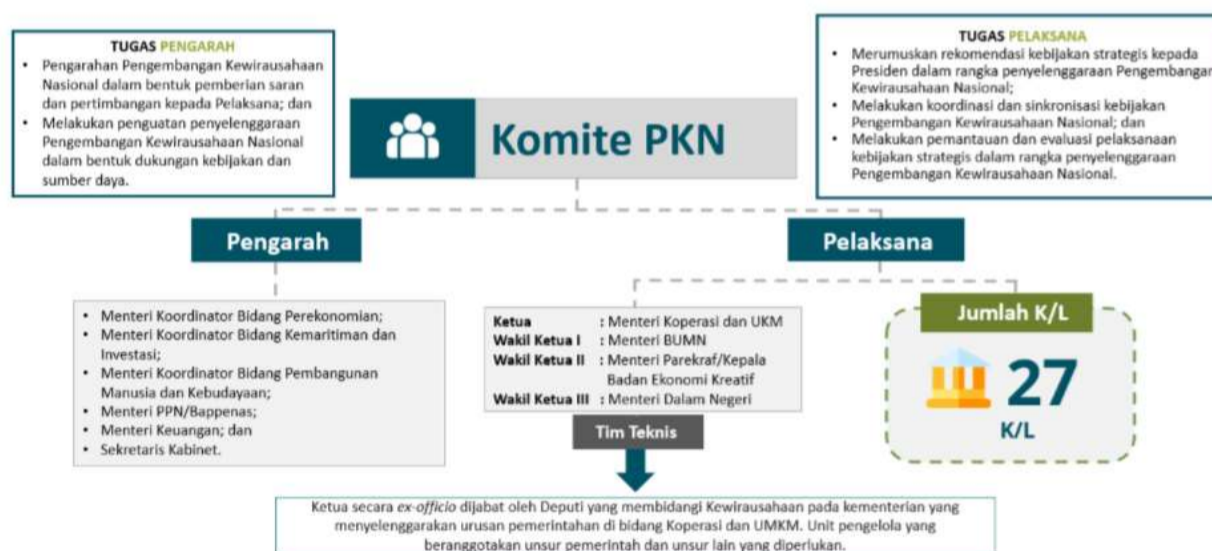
TUGAS PENGARAH
• Pengarahan Pengembangan Kewirausahaan Nasional dalam bentuk pemberian saran dan pertimbangan kepada Pelaksana; dan
• Melakukan penguatan penyelenggaraan Pengembangan Kewirausahaan Nasional dalam bentuk dukungan kebijakan dan sumber daya.

Komite PKN

TUGAS PELAKSANA
• Merumuskan rekomendasi kebijakan strategis kepada Presiden dalam rangka penyelenggaraan Pengembangan Kewirausahaan Nasional;
• Melakukan koordinasi dan sinkronisasi kebijakan Pengembangan Kewirausahaan Nasional; dan
• Melakukan pemantauan dan evaluasi pelaksanaan kebijakan strategis dalam rangka penyelenggaraan Pengembangan Kewirausahaan Nasional.

Pengarah

Pelaksana

• Menteri Koordinator Bidang Perekonomian;
• Menteri Koordinator Bidang Kemaritiman dan Investasi;
• Menteri Koordinator Bidang Pembangunan Manusia dan Kebudayaan;
• Menteri PPN/Bappenas;
• Menteri Keuangan; dan
• Sekretaris Kabinet.

Ketua : Menteri Koperasi dan UKM
Wakil Ketua I : Menteri BUMN
Wakil Ketua II : Menteri Parekraf/Kepala Badan Ekonomi Kreatif
Wakil Ketua III : Menteri Dalam Negeri

Tim Teknis

Jumlah K/L

27

K/L

Ketua secara ex-officio dijabat oleh Deputi yang membidangi Kewirausahaan pada kementerian yang menyelenggarakan urusan pemerintahan di bidang Koperasi dan UMKM. Unit pengelola yang beranggotakan unsur pemerintah dan unsur lain yang diperlukan.